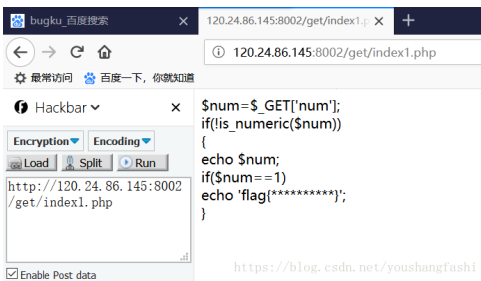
bugku_百度搜索 ×
120.24.86.145:8002/get/index1.p ×
+

ⓘ 120.24.86.145:8002/get/index1.php

最常访问 百度一下，你就知道

Hackbar ×

Encryption Encoding
Load Split Run

http://120.24.86.145:8002/get/index1.php

Enable Post data

$num=$_GET['num'];
if(!is_numeric($num))
{
echo $num;
if($num==1)
echo 'flag{**********}';
}

https://blog.csdn.net/youshangfashi